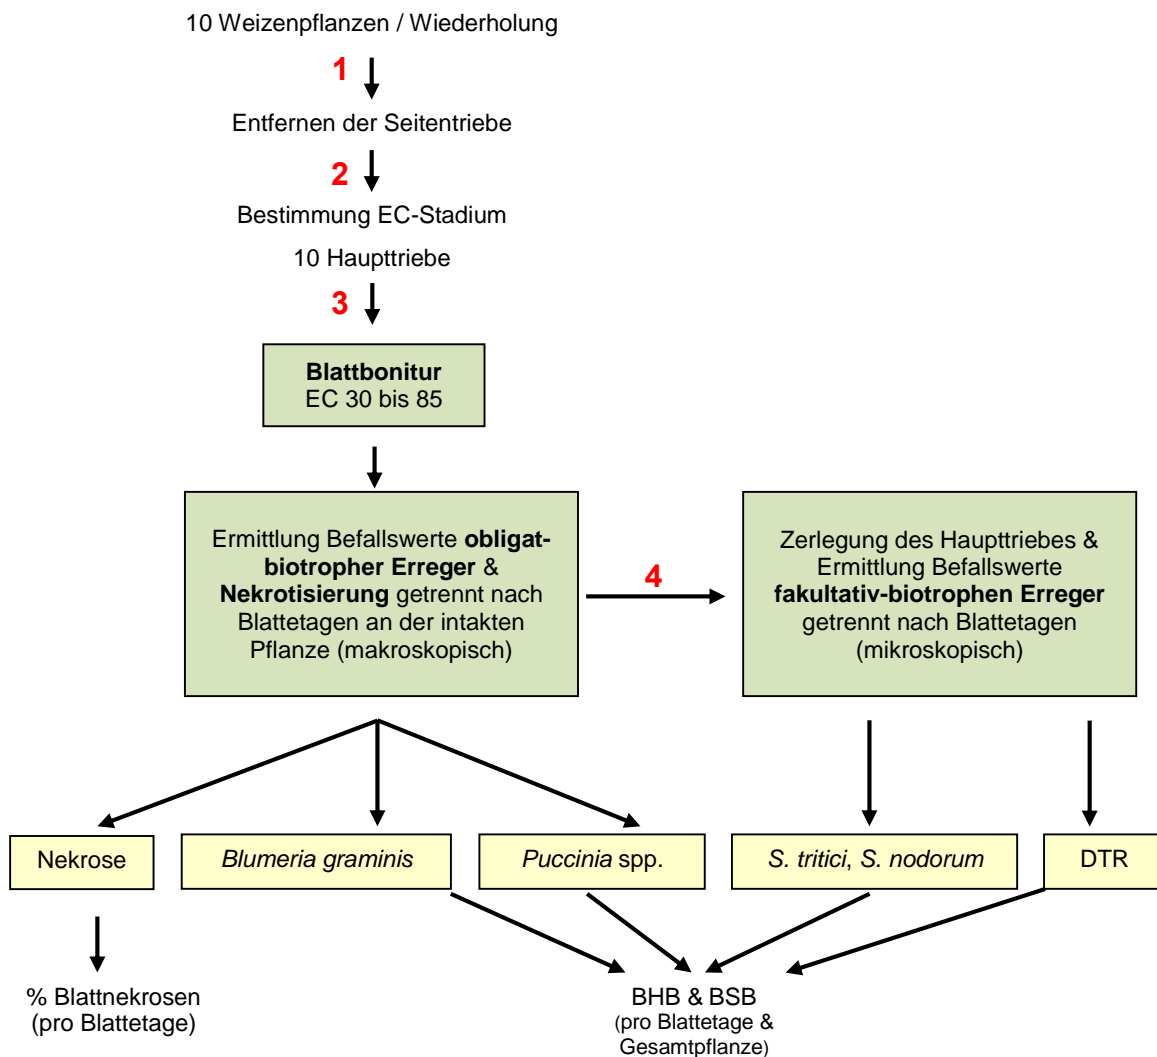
10 Weizenpflanzen / Wiederholung

1

Entfernen der Seitentriebe

2

Bestimmung EC-Stadium

10 Haupttriebe

3

Blattbonitur
EC 30 bis 85

Ermittlung Befallswerte obligat-biotropher Erreger & Nekrotisierung getrennt nach Blattetagen an der intakten Pflanze (makroskopisch)

4

Zerlegung des Haupttriebes & Ermittlung Befallswerte fakultativ-biotrophen Erreger getrennt nach Blattetagen (mikroskopisch)

Nekrose

Blumeria graminis

Puccinia spp.

S. tritici, S. nodorum

DTR

% Blattnekrosen (pro Blattetage)

BHB & BSB
(pro Blattetage & Gesamtpflanze)